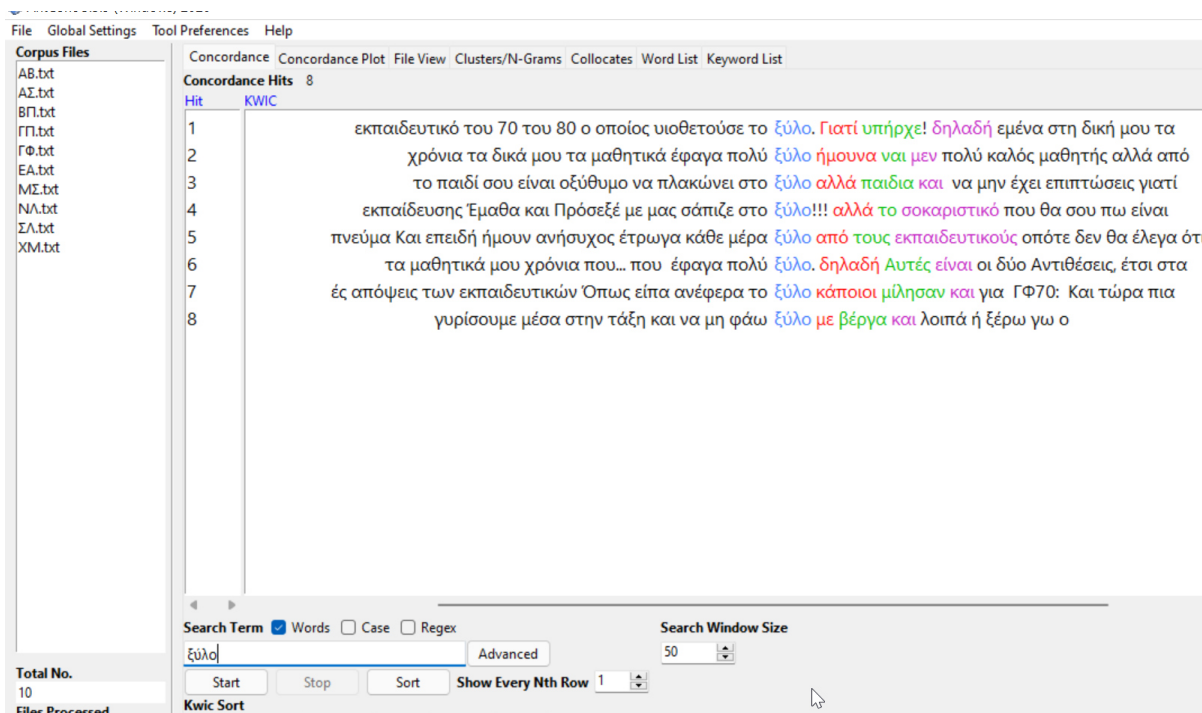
File Global Settings Tool Preferences Help

Corpus Files
ΑΒ.txt
ΑΣ.txt
ΒΠ.txt
ΓΠ.txt
ΓΦ.txt
ΕΑ.txt
ΜΣ.txt
ΝΛ.txt
ΣΛ.txt
ΧΜ.txt

Total No.
10
Files Processed

Concordance | Concordance Plot | File View | Clusters/N-Grams | Collocates | Word List | Keyword List

Concordance Hits 8

| Hit | KWIC |
|---|---|
| 1 | εκπαιδευτικό του 70 του 80 ο οποίος υιοθετούσε το ξύλο. Γιατί υπήρχε! δηλαδή εμένα στη δική μου τα |
| 2 | χρόνια τα δικά μου τα μαθητικά έφαγα πολύ ξύλο ήμουνα ναι μεν πολύ καλός μαθητής αλλά από |
| 3 | το παιδί σου είναι οξύθυμο να πλακώνει στο ξύλο αλλά παιδια και να μην έχει επιπτώσεις γιατί |
| 4 | εκπαίδευσης Έμαθα και Πρόσεξέ με μας σάπιζε στο ξύλο!!! αλλά το σοκαριστικό που θα σου πω είναι |
| 5 | πνεύμα Και επειδή ήμουν ανήσυχος έτρωγα κάθε μέρα ξύλο από τους εκπαιδευτικούς οπότε δεν θα έλεγα ότι |
| 6 | τα μαθητικά μου χρόνια που... που έφαγα πολύ ξύλο. δηλαδή Αυτές είναι οι δύο Αντιθέσεις, έτσι στα |
| 7 | ές απόψεις των εκπαιδευτικών Όπως είπα ανέφερα το ξύλο κάποιοι μίλησαν και για ΓΦ70: Και τώρα πια |
| 8 | γυρίσουμε μέσα στην τάξη και να μη φάω ξύλο με βέργα και λοιπά ή ξέρω γω ο |

Search Term ☑ Words ☐ Case ☐ Regex
ξύλο
Advanced
Search Window Size
50
Start | Stop | Sort
Show Every Nth Row 1
Kwic Sort